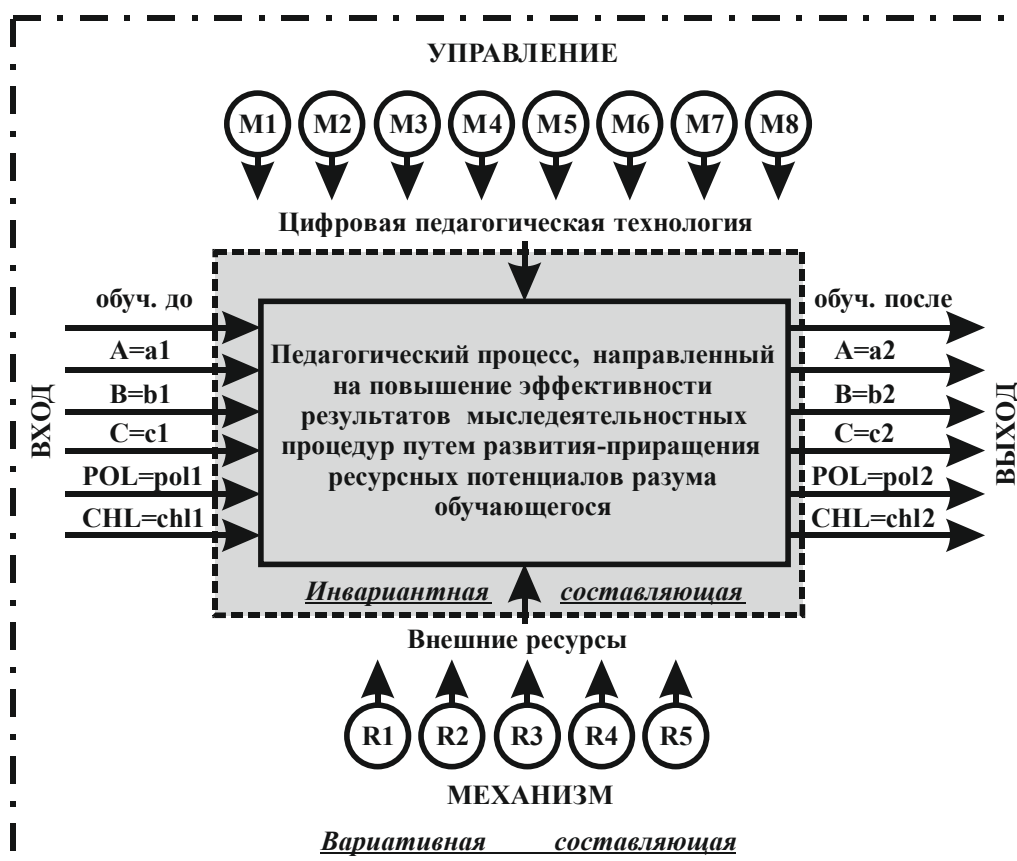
УПРАВЛЕНИЕ

M1 M2 M3 M4 M5 M6 M7 M8

Цифровая педагогическая технология

обуч. до

A=a1

B=b1

C=c1

POL=pol1

CHL=chl1

ВХОД

Педагогический процесс, направленный на повышение эффективности результатов мыследеятельностных процедур путем развития-приращения ресурсных потенциалов разума обучающегося

обуч. после

A=a2

B=b2

C=c2

POL=pol2

CHL=chl2

ВЫХОД

Инвариантная составляющая

Внешние ресурсы

R1 R2 R3 R4 R5

МЕХАНИЗМ

Вариативная составляющая